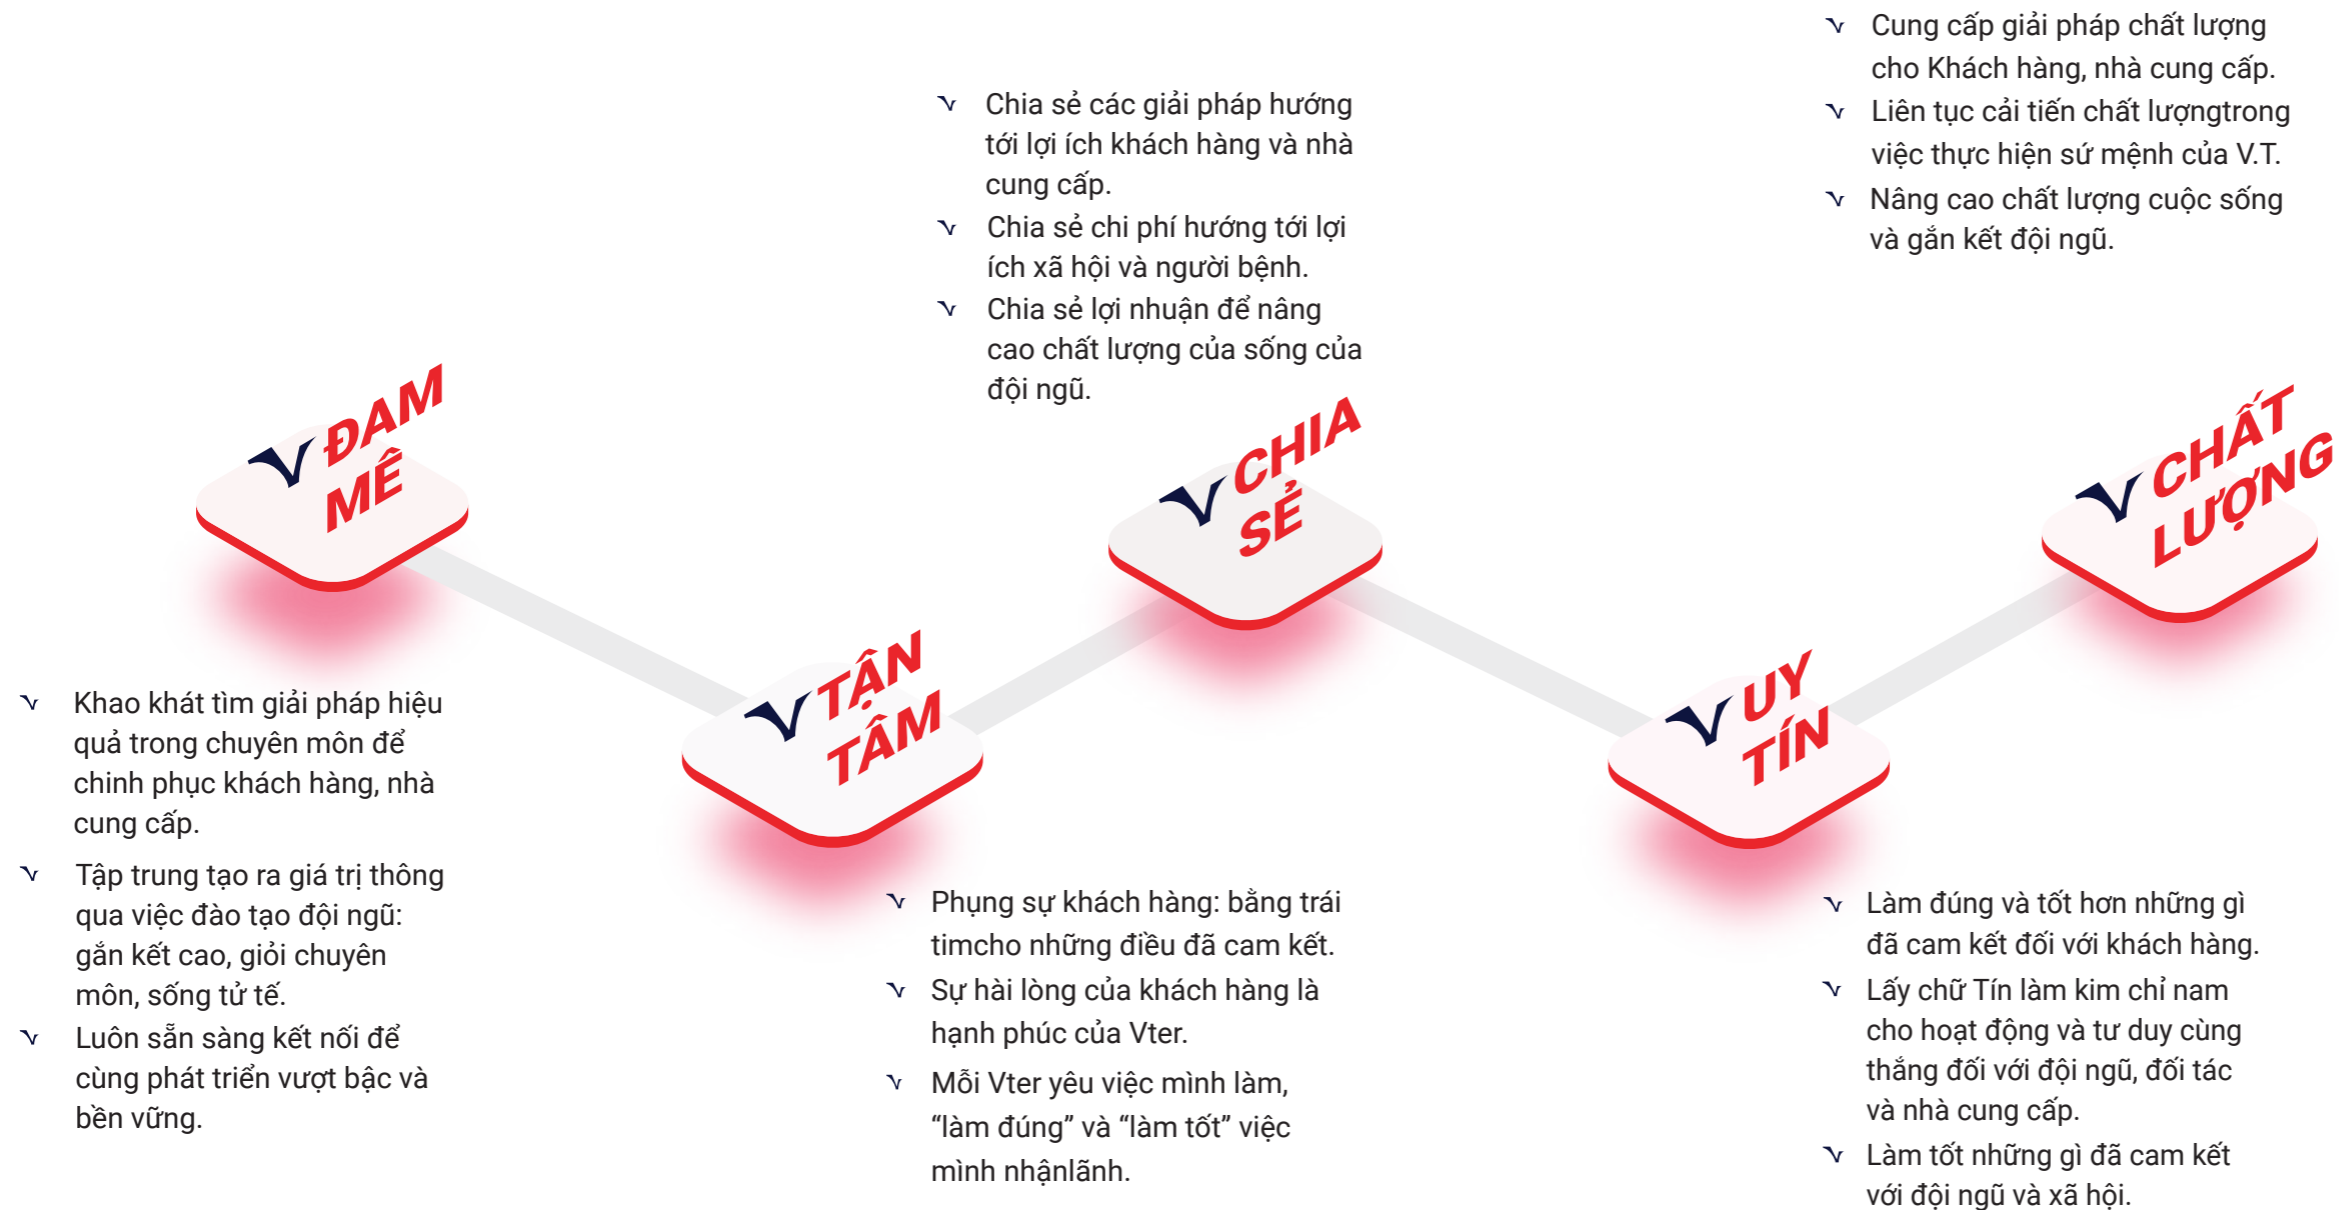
Cung cấp giải pháp chất lượng cho Khách hàng, nhà cung cấp.
Liên tục cải tiến chất lượngtrong việc thực hiện sứ mệnh của V.T.
Nâng cao chất lượng cuộc sống và gắn kết đội ngũ.

Chia sẻ các giải pháp hướng tới lợi ích khách hàng và nhà cung cấp.
Chia sẻ chi phí hướng tới lợi ích xã hội và người bệnh.
Chia sẻ lợi nhuận để nâng cao chất lượng của sống của đội ngũ.

ĐAM MÊ

CHIA SẺ

CHẤT LƯỢNG

TẬN TÂM

UY TÍN

Khao khát tìm giải pháp hiệu quả trong chuyên môn để chinh phục khách hàng, nhà cung cấp.
Tập trung tạo ra giá trị thông qua việc đào tạo đội ngũ: gắn kết cao, giỏi chuyên môn, sống tử tế.
Luôn sẵn sàng kết nối để cùng phát triển vượt bậc và bền vững.

Phụng sự khách hàng: bằng trái timcho những điều đã cam kết.
Sự hài lòng của khách hàng là hạnh phúc của Vter.
Mỗi Vter yêu việc mình làm, “làm đúng” và “làm tốt” việc mình nhậnlãnh.

Làm đúng và tốt hơn những gì đã cam kết đối với khách hàng.
Lấy chữ Tín làm kim chỉ nam cho hoạt động và tư duy cùng thắng đối với đội ngũ, đối tác và nhà cung cấp.
Làm tốt những gì đã cam kết với đội ngũ và xã hội.